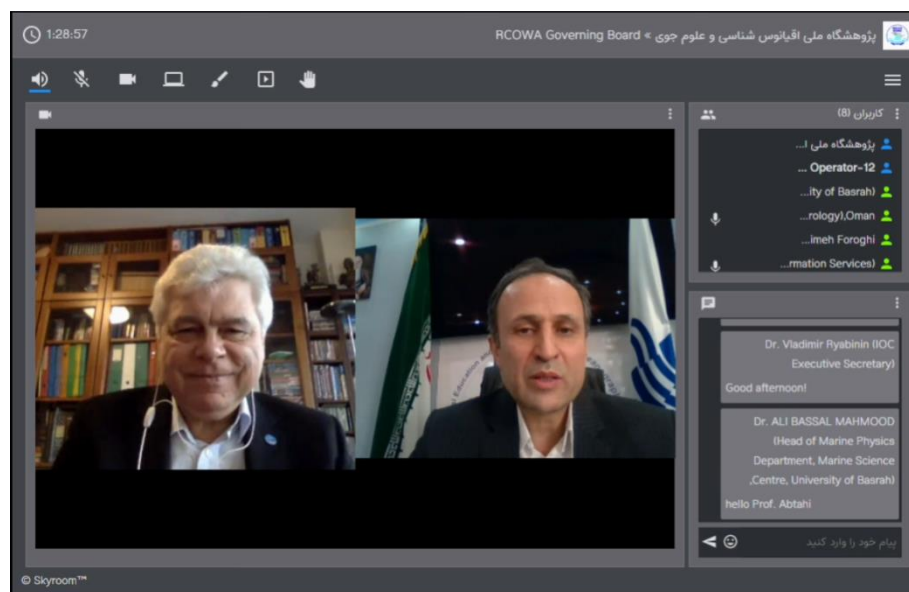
1:28:57

پژوهشگاه ملی اقیانوس شناسی و علوم جوی » RCOWA Governing Board

کاربران (8)

پژوهشگاه ملی ا...

Operator-12 ...

...ity of Basrah)

...rology),Oman

...imeh Foroghi

...rmation Services)

Dr. Vladimir Ryabinin (IOC Executive Secretary)

Good afternoon!

Dr. ALI BASSAL MAHMOOD (Head of Marine Physics Department, Marine Science Centre, University of Basrah).

hello Prof. Abtahi

پیام خود را وارد کنید

© Skyroom™